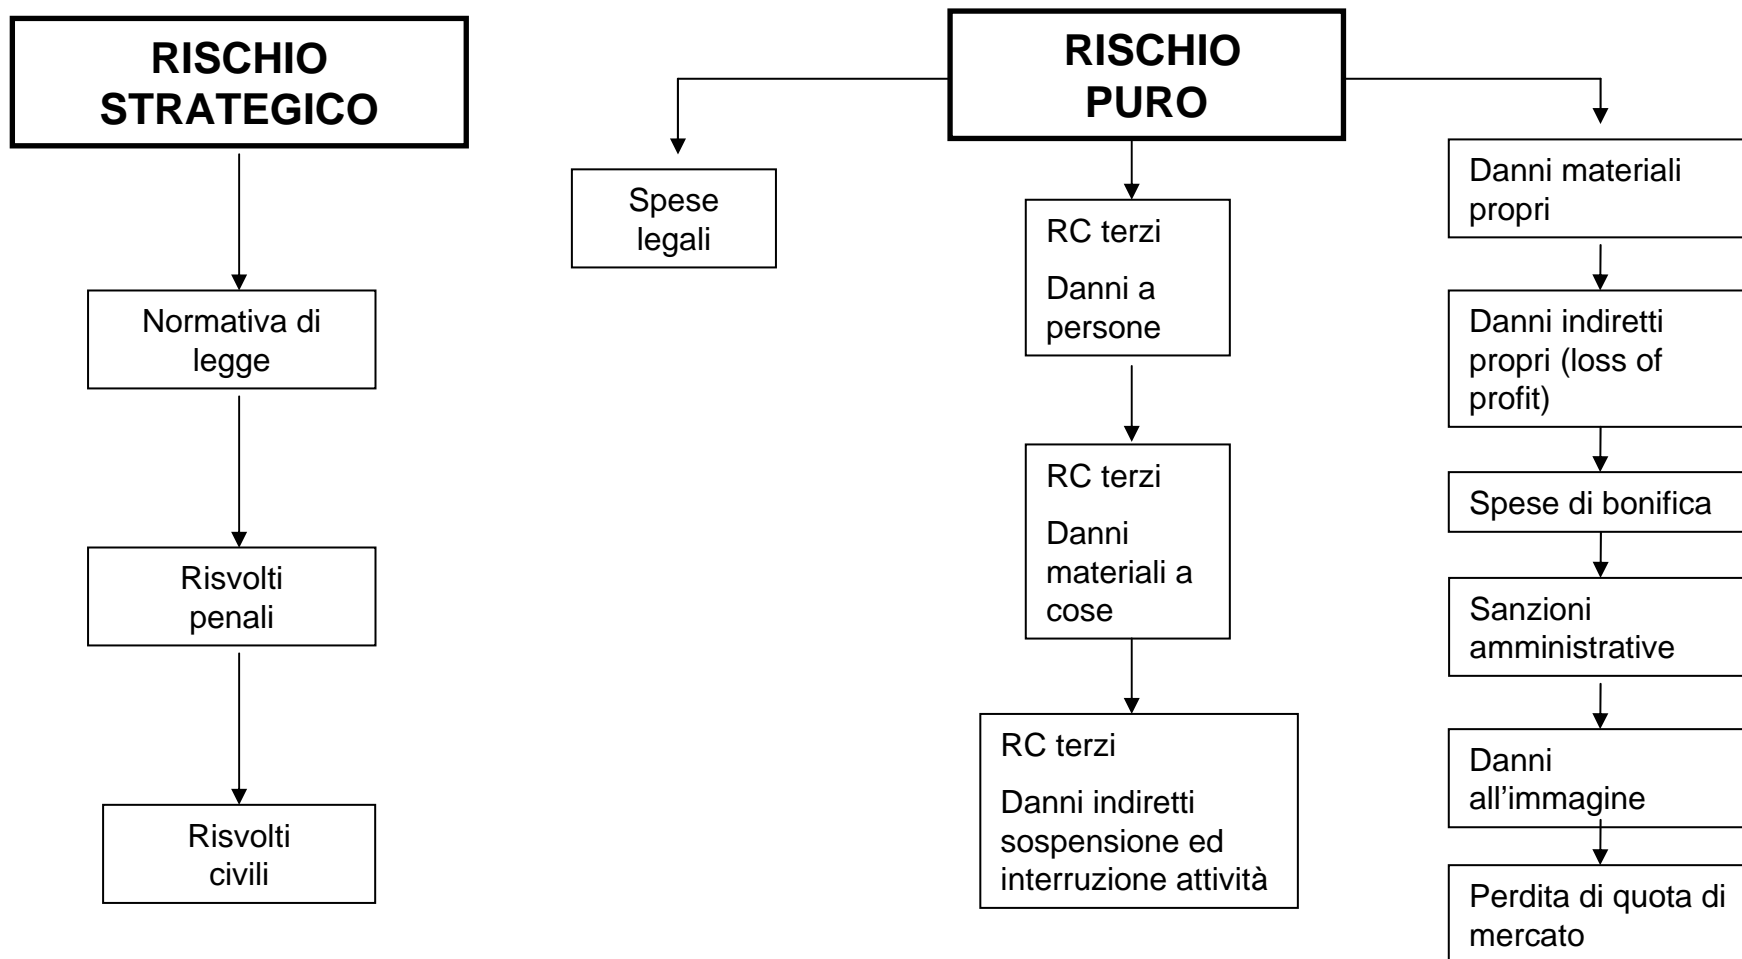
RISCHIO STRATEGICO

Normativa di legge

Risvolti penali

Risvolti civili

RISCHIO PURO

Spese legali

RC terzi

Danni a persone

RC terzi

Danni materiali a cose

RC terzi

Danni indiretti sospensione ed interruzione attività

Danni materiali propri

Danni indiretti propri (loss of profit)

Spese di bonifica

Sanzioni amministrative

Danni all'immagine

Perdita di quota di mercato